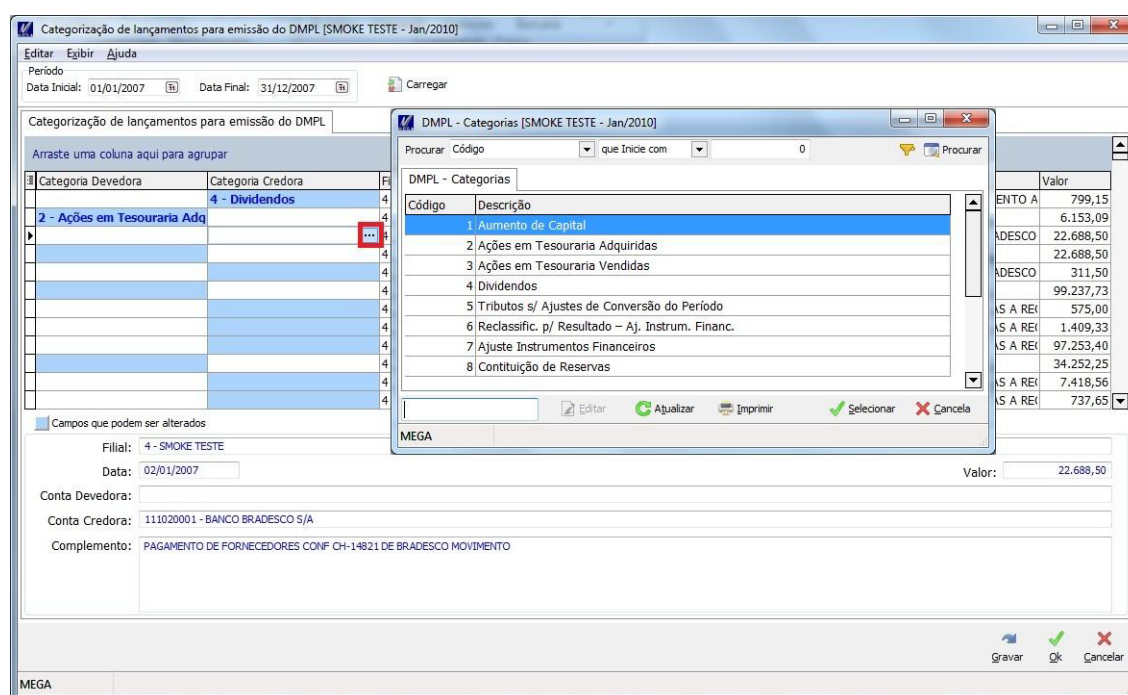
Categorização de lançamentos para emissão do DMPL [SMOKE TESTE - Jan/2010]

Editar Exibir Ajuda

Período
Data Inicial: 01/01/2007 Data Final: 31/12/2007

Carregar

Categorização de lançamentos para emissão do DMPL

Arraste uma coluna aqui para agrupar

| Categoria Devedora | Categoria Credora | Fi | | Valor |
|---|---|---|---|---|
| | 4 - Dividendos | 4 | ENTO A | 799,15 |
| 2 - Ações em Tesouraria Adq | | 4 | | 6.153,09 |
| | | 4 | ADESCO | 22.688,50 |
| | | 4 | | 22.688,50 |
| | | 4 | ADESCO | 311,50 |
| | | 4 | | 99.237,73 |
| | | 4 | AS A RE | 575,00 |
| | | 4 | AS A RE | 1.409,33 |
| | | 4 | AS A RE | 97.253,40 |
| | | 4 | | 34.252,25 |
| | | 4 | AS A RE | 7.418,56 |
| | | 4 | AS A RE | 737,65 |

Campos que podem ser alterados

Filial: 4 - SMOKE TESTE
Data: 02/01/2007
Valor: 22.688,50
Conta Devedora:
Conta Credora: 111020001 - BANCO BRADESCO S/A
Complemento: PAGAMENTO DE FORNECEDORES CONF CH-14821 DE BRADESCO MOVIMENTO

DMPL - Categorias [SMOKE TESTE - Jan/2010]

Procurar Código que Inicie com 0 Procurar

DMPL - Categorias

| Código | Descrição |
|---|---|
| 1 | Aumento de Capital |
| 2 | Ações em Tesouraria Adquiridas |
| 3 | Ações em Tesouraria Vendidas |
| 4 | Dividendos |
| 5 | Tributos s/ Ajustes de Conversão do Período |
| 6 | Reclassific. p/ Resultado – Aj. Instrum. Financ. |
| 7 | Ajuste Instrumentos Financeiros |
| 8 | Contituição de Reservas |

Editar Atualizar Imprimir Selecionar Cancela

MEGA

Gravar Ok Cancelar

MEGA